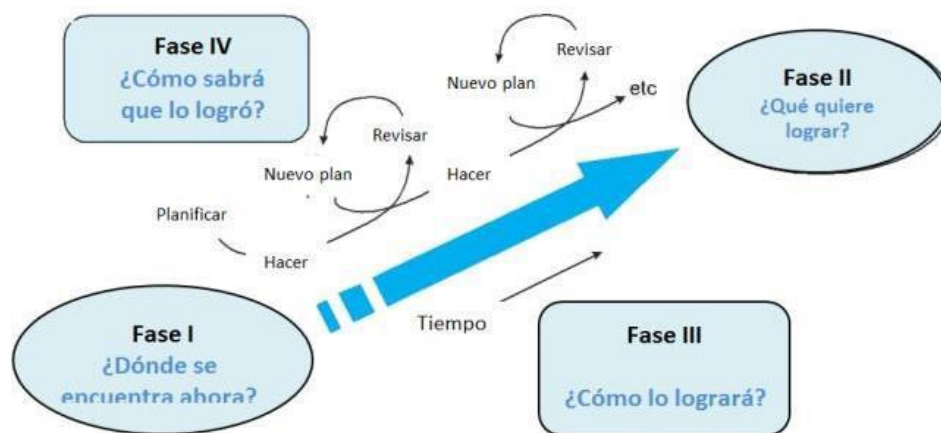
Fase IV
¿Cómo sabrá que lo logró?

Revisar

Nuevo plan

etc

Fase II
¿Qué quiere lograr?

Revisar

Nuevo plan

Hacer

Planificar

Hacer

Fase I
¿Dónde se encuentra ahora?

Tiempo

Fase III
¿Cómo lo logrará?